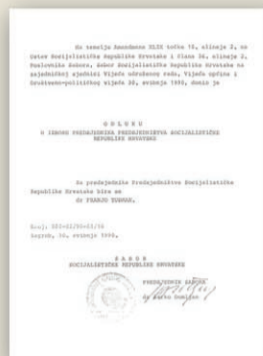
Na temelju Amandmana XLIX točke 10. alineje 2. na Ustav Socijalističke Republike Hrvatske i člana 36. alineje 2. Poslovnika Sabora, Sabor Socijalističke Republike Hrvatske na zajedničkoj sjednici Vijeća udruženog rada, Vijeća općina i Društveno-političkog vijeća 30. svibnja 1990. donio je

O D L U K U
O IZBORU PREDSJEDNIKA PREDSJEDNIŠTVA SOCIJALISTIČKE REPUBLIKE HRVATSKE

Za predsjednika Predsjedništva Socijalističke Republike Hrvatske bira se
dr FRANJO TUĐMAN.

Broj: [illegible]
Zagreb, 30. svibnja 1990.

S A B O R
SOCIJALISTIČKE REPUBLIKE HRVATSKE

PREDSJEDNIK SABORA
dr Žarko Domljan